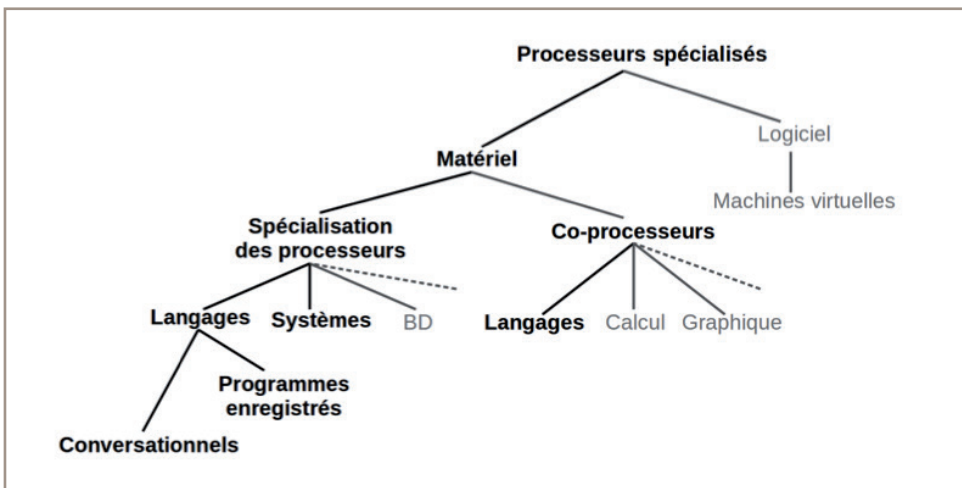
Processeurs spécialisés

Matériel

Logiciel

Machines virtuelles

Spécialisation des processeurs

Co-processeurs

Langages

Systèmes

BD

Langages

Calcul

Graphique

Programmes enregistrés

Conversationnels